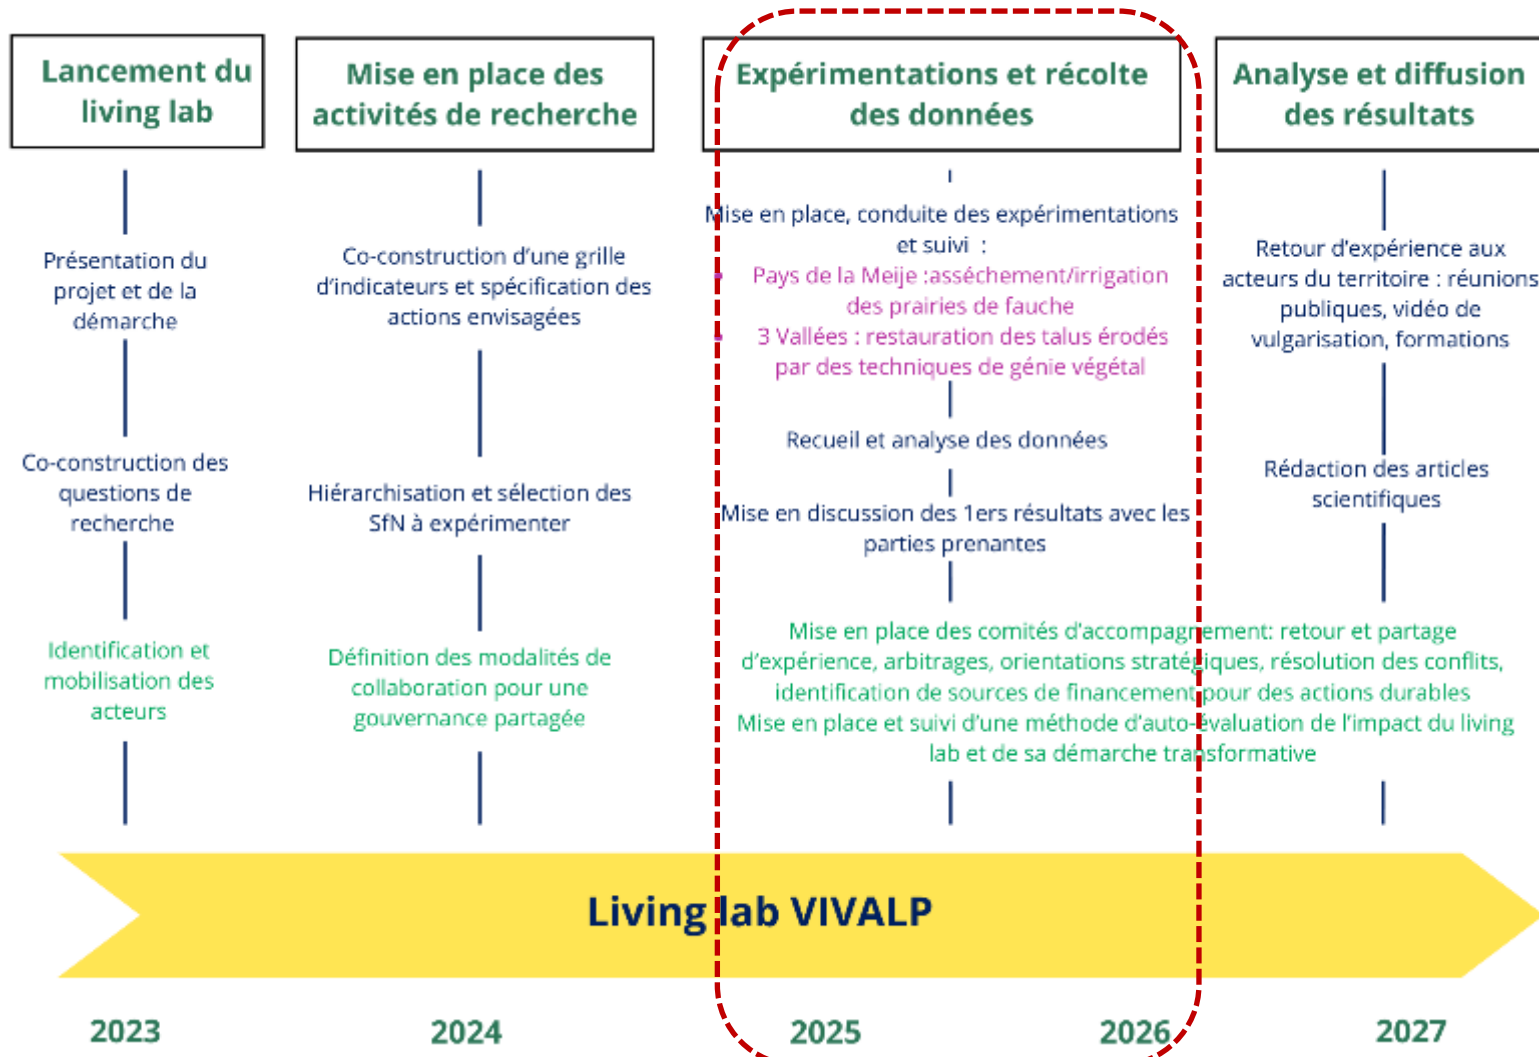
Lancement du living lab

Présentation du projet et de la démarche

Co-construction des questions de recherche

Identification et mobilisation des acteurs

Mise en place des activités de recherche

Co-construction d'une grille d'indicateurs et spécification des actions envisagées

Hiérarchisation et sélection des SfN à expérimenter

Définition des modalités de collaboration pour une gouvernance partagée

Expérimentations et récolte des données

Mise en place, conduite des expérimentations et suivi :

Pays de la Meije :asséchement/irrigation des prairies de fauche

3 Vallées : restauration des talus érodés par des techniques de génie végétal

Recueil et analyse des données

Mise en discussion des 1ers résultats avec les parties prenantes

Mise en place des comités d'accompagnement: retour et partage d'expérience, arbitrages, orientations stratégiques, résolution des conflits, identification de sources de financement pour des actions durables
Mise en place et suivi d'une méthode d'auto-évaluation de l'impact du living lab et de sa démarche transformative

Analyse et diffusion des résultats

Retour d'expérience aux acteurs du territoire : réunions publiques, vidéo de vulgarisation, formations

Rédaction des articles scientifiques

Living lab VIVALP

2023

2024

2025

2026

2027